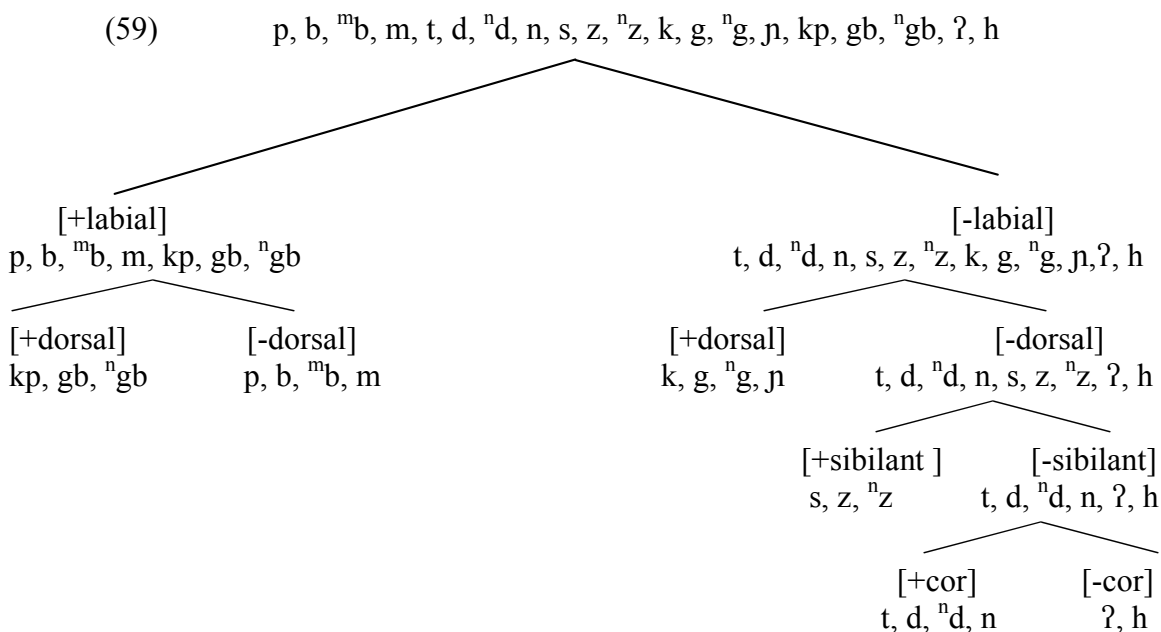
(59) p, b, $^{m}$b, m, t, d, $^{n}$d, n, s, z, $^{n}$z, k, g, $^{n}$g, ɲ, kp, gb, $^{n}$gb, ʔ, h

[+labial]
p, b, $^{m}$b, m, kp, gb, $^{n}$gb

[-labial]
t, d, $^{n}$d, n, s, z, $^{n}$z, k, g, $^{n}$g, ɲ,ʔ, h

[+dorsal]
kp, gb, $^{n}$gb

[-dorsal]
p, b, $^{m}$b, m

[+dorsal]
k, g, $^{n}$g, ɲ

[-dorsal]
t, d, $^{n}$d, n, s, z, $^{n}$z, ʔ, h

[+sibilant ]
s, z, $^{n}$z

[-sibilant]
t, d, $^{n}$d, n, ʔ, h

[+cor]
t, d, $^{n}$d, n

[-cor]
ʔ, h